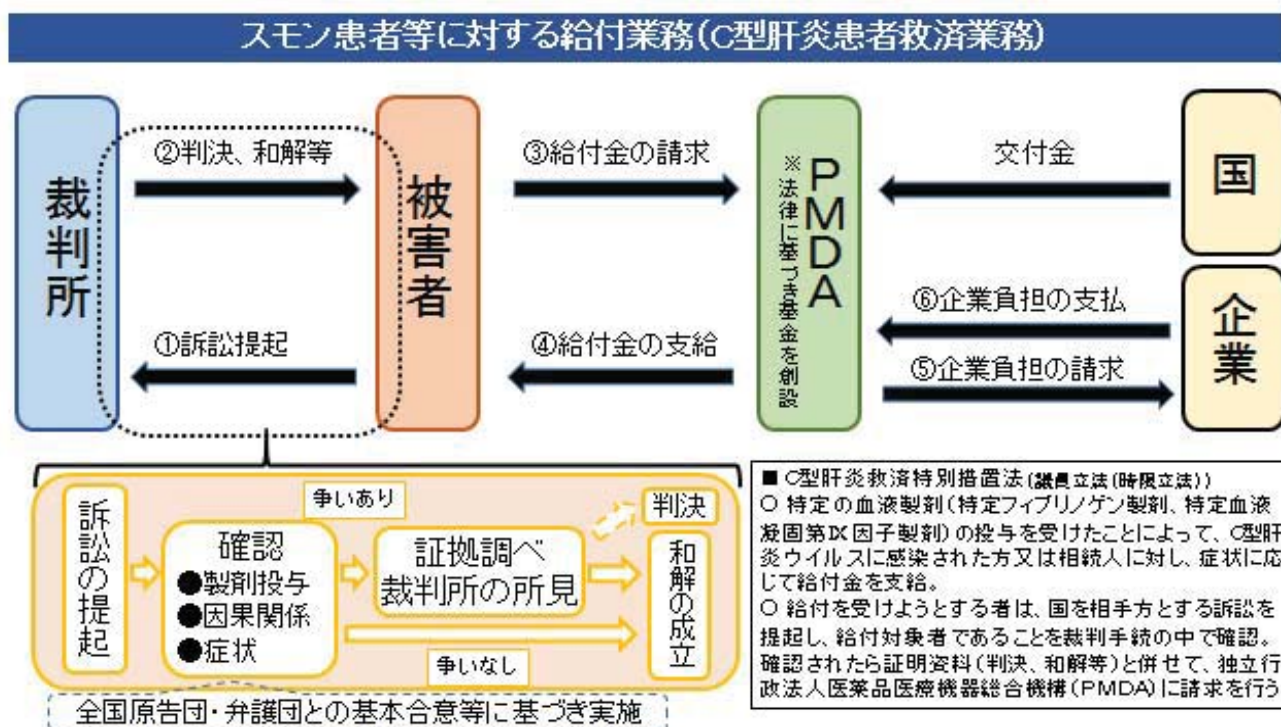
スモン患者等に対する給付業務(C型肝炎患者救済業務)

裁判所

②判決、和解等

①訴訟提起

被害者

③給付金の請求

④給付金の支給

PMDA

※法律に基づき基金を創設

交付金

国

⑥企業負担の支払

⑤企業負担の請求

企業

訴訟の提起

確認
●製剤投与
●因果関係
●症状

争いあり

証拠調べ
裁判所の所見

争いなし

判決

和解の成立

全国原告団・弁護団との基本合意等に基づき実施

■ C型肝炎救済特別措置法(議員立法(時限立法))
○ 特定の血液製剤(特定フィブリノゲン製剤、特定血液凝固第Ⅸ因子製剤)の投与を受けたことによって、C型肝炎ウイルスに感染された方又は相続人に対し、症状に応じて給付金を支給。
○ 給付を受けようとする者は、国を相手方とする訴訟を提起し、給付対象者であることを裁判手続の中で確認。確認されたら証明資料(判決、和解等)と併せて、独立行政法人医薬品医療機器総合機構(PMDA)に請求を行う